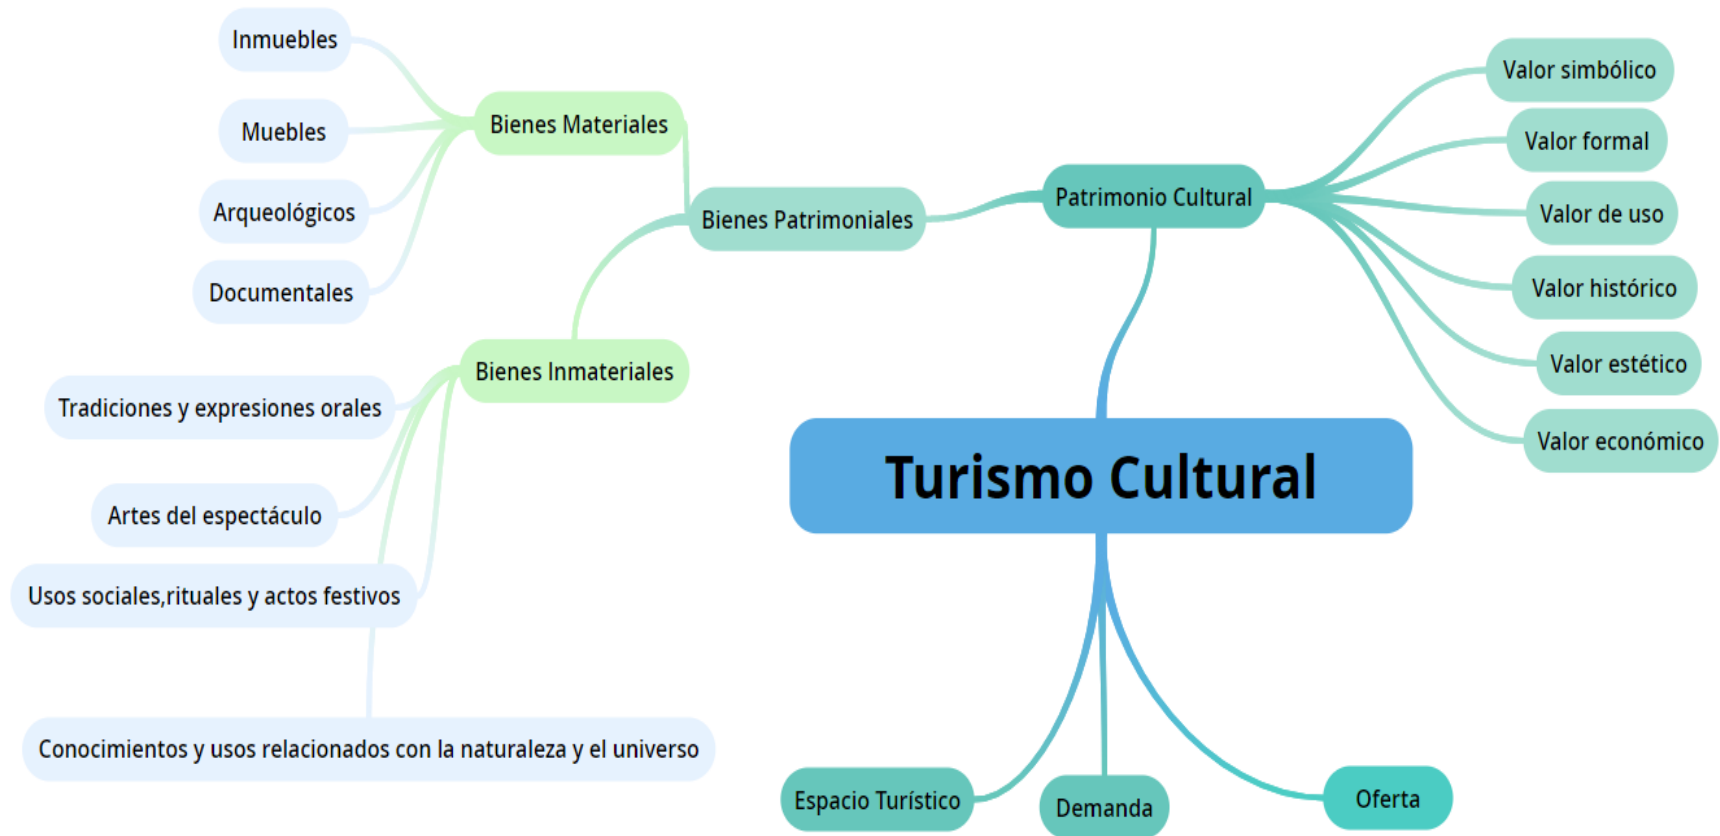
Inmuebles

Muebles

Arqueológicos

Documentales

Bienes Materiales

Bienes Patrimoniales

Patrimonio Cultural

Valor simbólico

Valor formal

Valor de uso

Valor histórico

Valor estético

Valor económico

Bienes Inmateriales

Tradiciones y expresiones orales

Artes del espectáculo

Usos sociales,rituales y actos festivos

Conocimientos y usos relacionados con la naturaleza y el universo

Turismo Cultural

Espacio Turístico

Demanda

Oferta